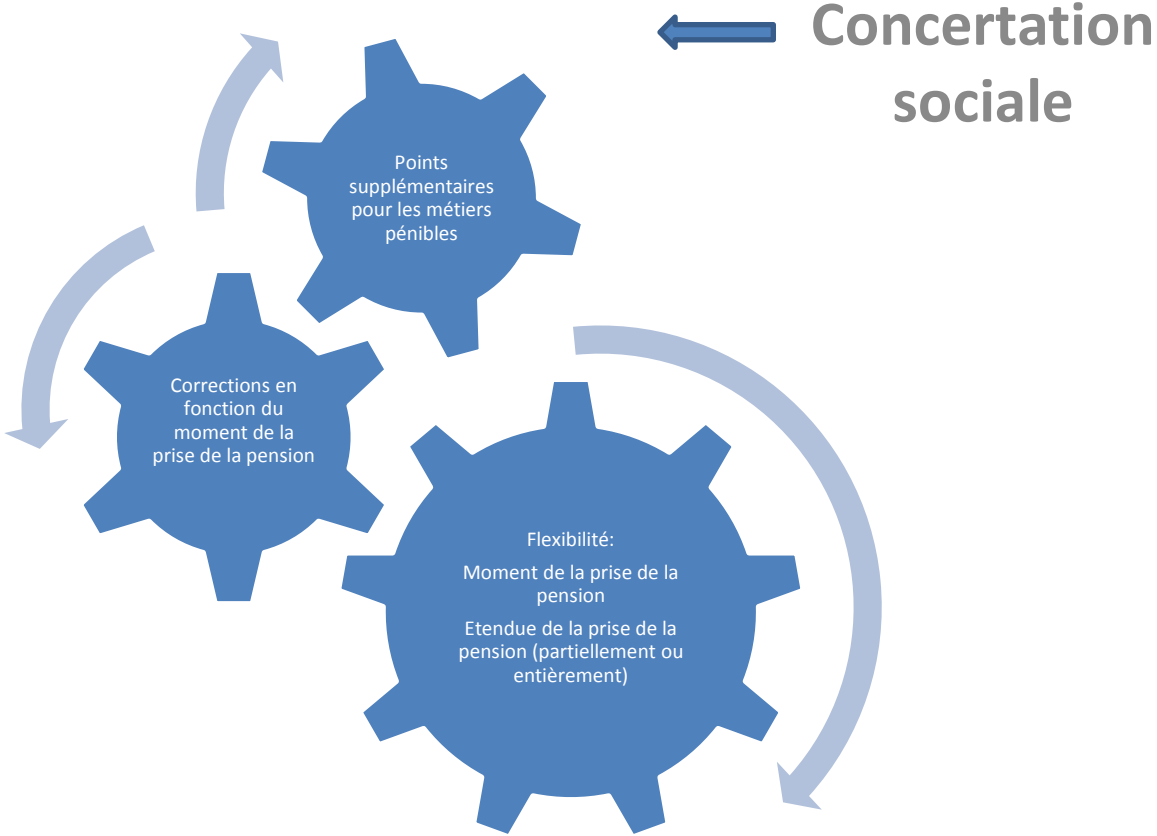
Concertation sociale

Points supplémentaires pour les métiers pénibles

Corrections en fonction du moment de la prise de la pension

Flexibilité:

Moment de la prise de la pension

Etendue de la prise de la pension (partiellement ou entièrement)